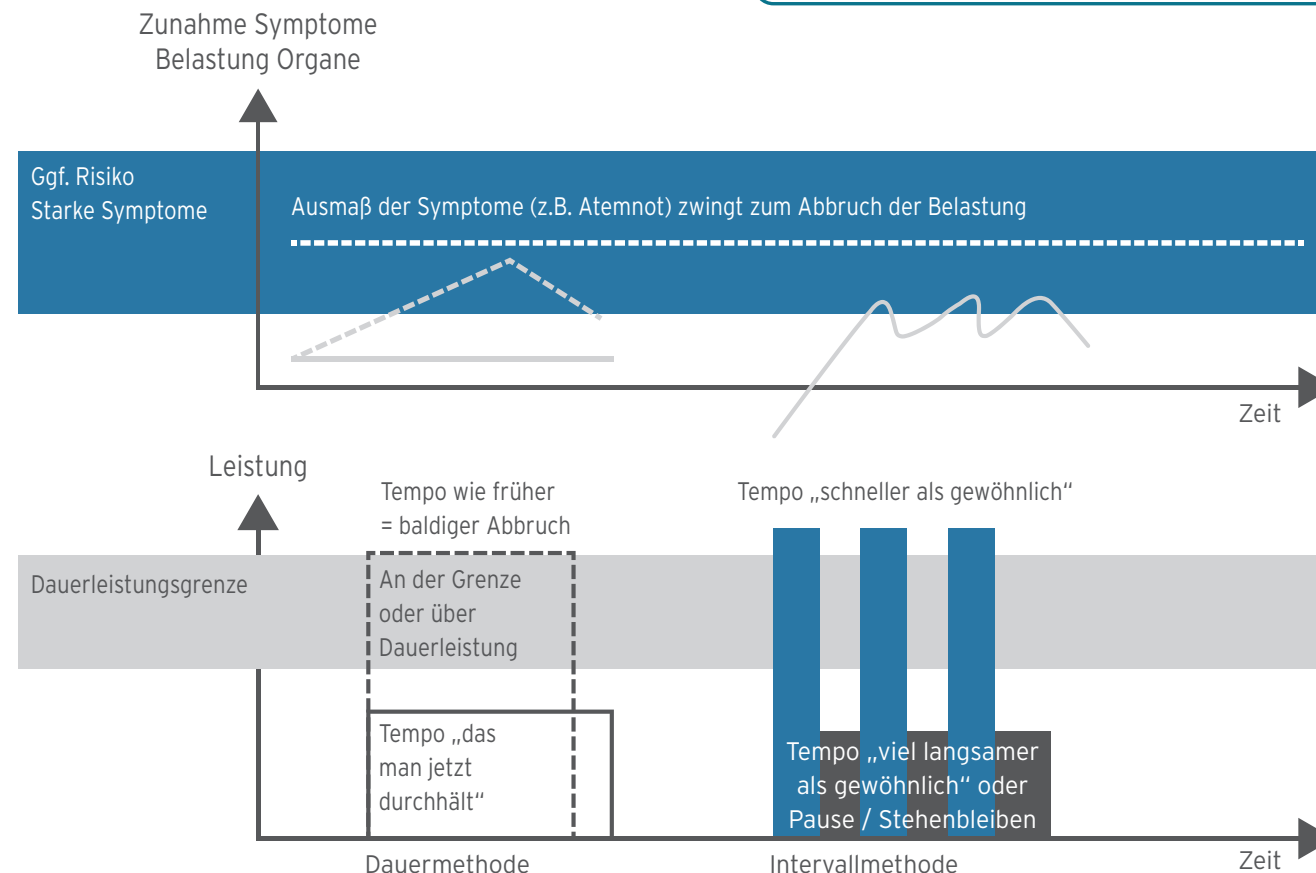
Zunahme Symptome
Belastung Organe

Ggf. Risiko
Starke Symptome

Ausmaβ der Symptome (z.B. Atemnot) zwingt zum Abbruch der Belastung

Zeit

Leistung

Tempo wie früher
= baldiger Abbruch

Tempo „schneller als gewöhnlich“

Dauerleistungsgrenze

An der Grenze oder über Dauerleistung

Tempo „das man jetzt durchhält“

Tempo „viel langsamer als gewöhnlich“ oder Pause / Stehenbleiben

Dauermethode

Intervallmethode

Zeit